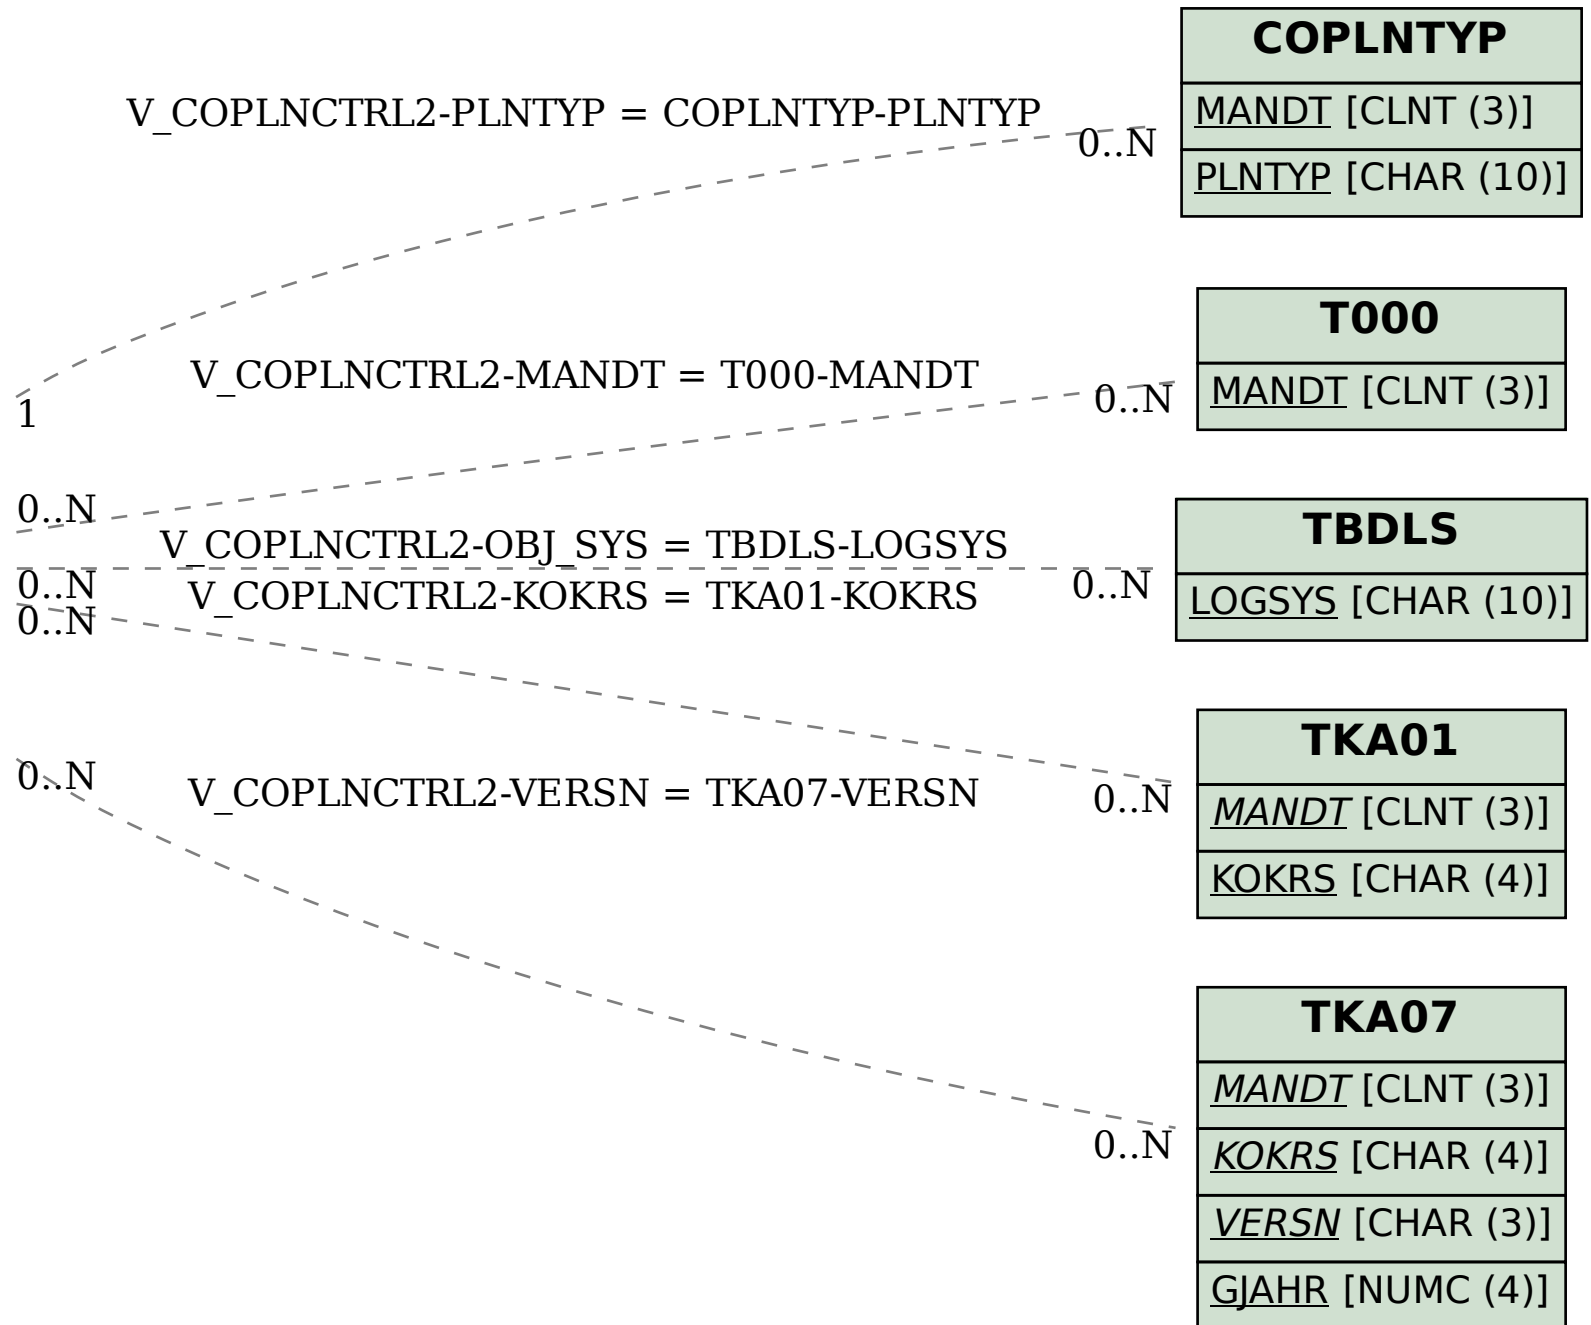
V_COPLNCTRL2-PLNTYP = COPLNTYP-PLNTYP

0..N

1

V_COPLNCTRL2-MANDT = T000-MANDT

0..N

0..N

V_COPLNCTRL2-OBJ_SYS = TBDLS-LOGSYS

0..N

V_COPLNCTRL2-KOKRS = TKA01-KOKRS

0..N

0..N

0..N

V_COPLNCTRL2-VERSN = TKA07-VERSN

0..N

0..N

COPLNTYP

MANDT [CLNT (3)]

PLNTYP [CHAR (10)]

T000

MANDT [CLNT (3)]

TBDLS

LOGSYS [CHAR (10)]

TKA01

MANDT [CLNT (3)]

KOKRS [CHAR (4)]

TKA07

MANDT [CLNT (3)]

KOKRS [CHAR (4)]

VERSN [CHAR (3)]

GJAHR [NUMC (4)]